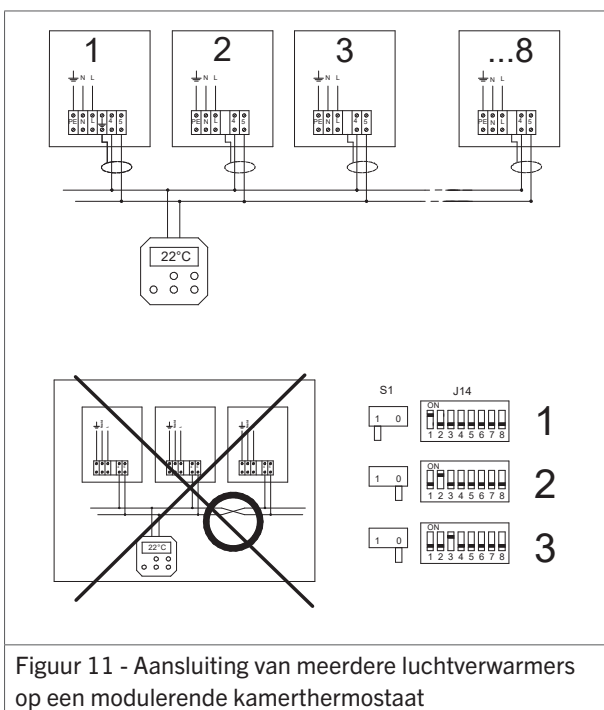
1
N L
PE N L 4 5

2
N L
PE N L 4 5

3
N L
PE N L 4 5

...8
N L
PE N L 4 5

22°C

22°C

S1
1 0

J14
ON
1 2 3 4 5 6 7 8
1

1 0
ON
1 2 3 4 5 6 7 8
2

1 0
ON
1 2 3 4 5 6 7 8
3

Figuur 11 - Aansluiting van meerdere luchtverwarmers op een modulerende kamerthermostaat